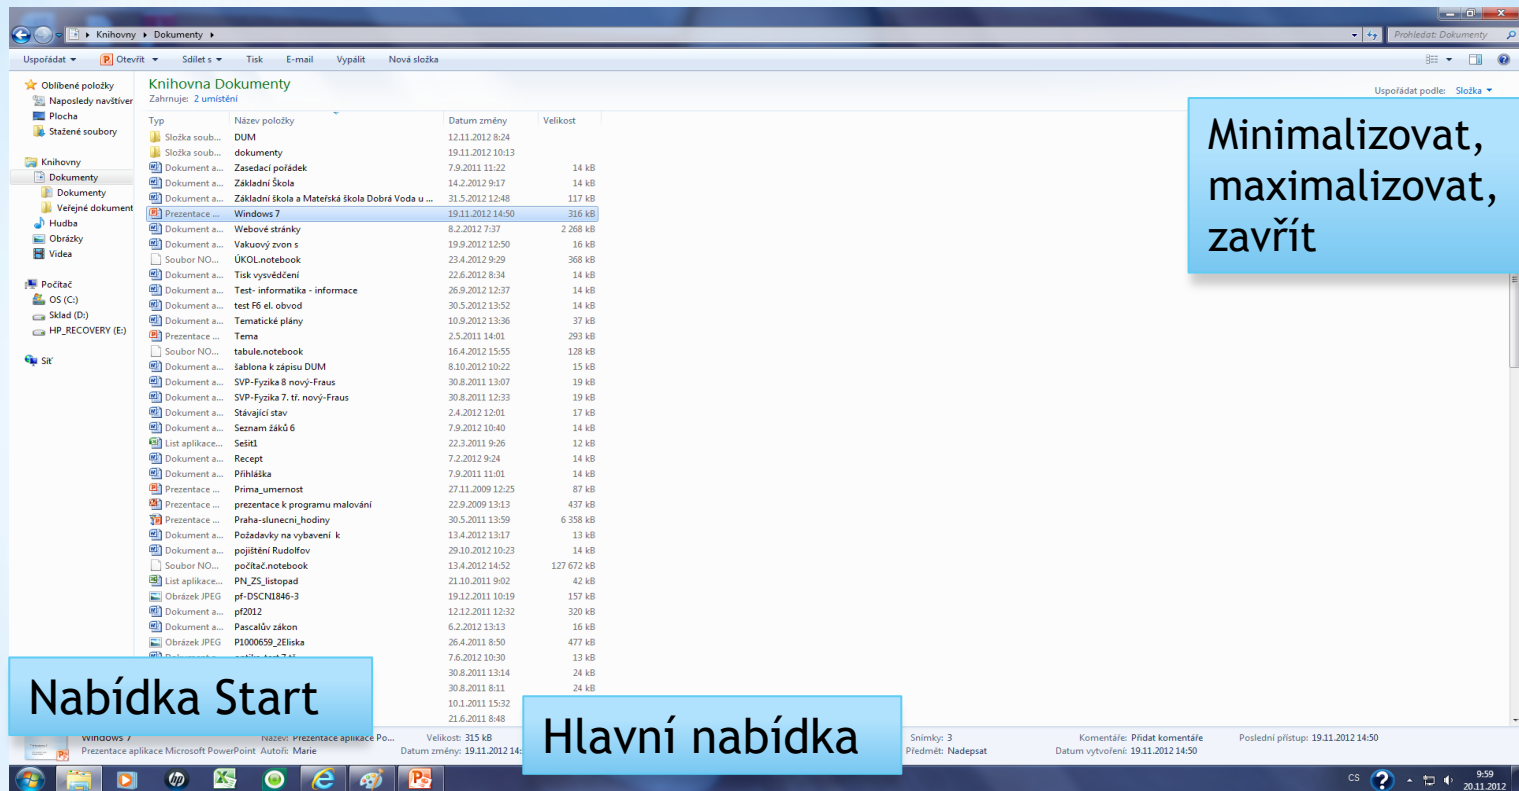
Knihovny ▸ Dokumenty ▸

Prohledat: Dokumenty

Uspořádat ▾ Otevřít ▾ Sdílet s ▾ Tisk E-mail Vypálit Nová složka

Oblíbené položky
Naposledy navštíver
Plocha
Stažené soubory

Knihovny
Dokumenty
Dokumenty
Veřejné dokument
Hudba
Obrázky
Videa

Počítač
OS (C:)
Sklad (D:)
HP_RECOVERY (E:)

Síť

Knihovna Dokumenty
Zahrnuje: 2 umístění

Uspořádat podle: Složka ▾

| Typ | Název položky | Datum změny | Velikost |
|---|---|---|---|
| Složka soub... | DUM | 12.11.2012 8:24 | |
| Složka soub... | dokumenty | 19.11.2012 10:13 | |
| Dokument a... | Zasedací pořádek | 7.9.2011 11:22 | 14 kB |
| Dokument a... | Základní Škola | 14.2.2012 9:17 | 14 kB |
| Dokument a... | Základní škola a Mateřská škola Dobrá Voda u ... | 31.5.2012 12:48 | 117 kB |
| Prezentace ... | Windows 7 | 19.11.2012 14:50 | 316 kB |
| Dokument a... | Webové stránky | 8.2.2012 7:37 | 2 268 kB |
| Dokument a... | Vakuový zvon s | 19.9.2012 12:50 | 16 kB |
| Soubor NO... | ÚKOL.notebook | 23.4.2012 9:29 | 368 kB |
| Dokument a... | Tisk vysvědčení | 22.6.2012 8:34 | 14 kB |
| Dokument a... | Test- informatika - informace | 26.9.2012 12:37 | 14 kB |
| Dokument a... | test F6 el. obvod | 30.5.2012 13:52 | 14 kB |
| Dokument a... | Tematické plány | 10.9.2012 13:36 | 37 kB |
| Prezentace ... | Tema | 2.5.2011 14:01 | 293 kB |
| Soubor NO... | tabule.notebook | 16.4.2012 15:55 | 128 kB |
| Dokument a... | šablona k zápisu DUM | 8.10.2012 10:22 | 15 kB |
| Dokument a... | SVP-Fyzika 8 nový-Fraus | 30.8.2011 13:07 | 19 kB |
| Dokument a... | SVP-Fyzika 7. tř. nový-Fraus | 30.8.2011 12:33 | 19 kB |
| Dokument a... | Stávající stav | 2.4.2012 12:01 | 17 kB |
| Dokument a... | Seznam žáků 6 | 7.9.2012 10:40 | 14 kB |
| List aplikace... | Sešit1 | 22.3.2011 9:26 | 12 kB |
| Dokument a... | Recept | 7.2.2012 9:24 | 14 kB |
| Dokument a... | Přihláška | 7.9.2011 11:01 | 14 kB |
| Prezentace ... | Prima_umernost | 27.11.2009 12:25 | 87 kB |
| Prezentace ... | prezentace k programu malování | 22.9.2009 13:13 | 437 kB |
| Prezentace ... | Praha-slunecni_hodiny | 30.5.2011 13:59 | 6 358 kB |
| Dokument a... | Požadavky na vybavení k | 13.4.2012 13:17 | 13 kB |
| Dokument a... | pojištění Rudolfov | 29.10.2012 10:23 | 14 kB |
| Soubor NO... | počítač.notebook | 13.4.2012 14:52 | 127 672 kB |
| List aplikace... | PN_ZS_listopad | 21.10.2011 9:02 | 42 kB |
| Obrázek JPEG | pf-DSCN1846-3 | 19.12.2011 10:19 | 157 kB |
| Dokument a... | pf2012 | 12.12.2011 12:32 | 320 kB |
| Dokument a... | Pascalův zákon | 6.2.2012 13:13 | 16 kB |
| Obrázek JPEG | P1000659_2Eliska | 26.4.2011 8:50 | 477 kB |
| | | 7.6.2012 10:30 | 13 kB |
| | | 30.8.2011 13:14 | 24 kB |
| | | 30.8.2011 8:11 | 24 kB |
| | | 10.1.2011 15:32 | |
| | | 21.6.2011 8:48 | |

Minimalizovat, maximalizovat, zavřít

Nabídka Start

Hlavní nabídka

Windows 7 Název: Prezentace aplikace Po... Velikost: 315 kB Snímky: 3 Komentáře: Přidat komentáře Poslední přístup: 19.11.2012 14:50
Prezentace aplikace Microsoft PowerPoint Autoři: Marie Datum změny: 19.11.2012 14: Předmět: Nadepsat Datum vytvoření: 19.11.2012 14:50

CS 9:59 20.11.2012